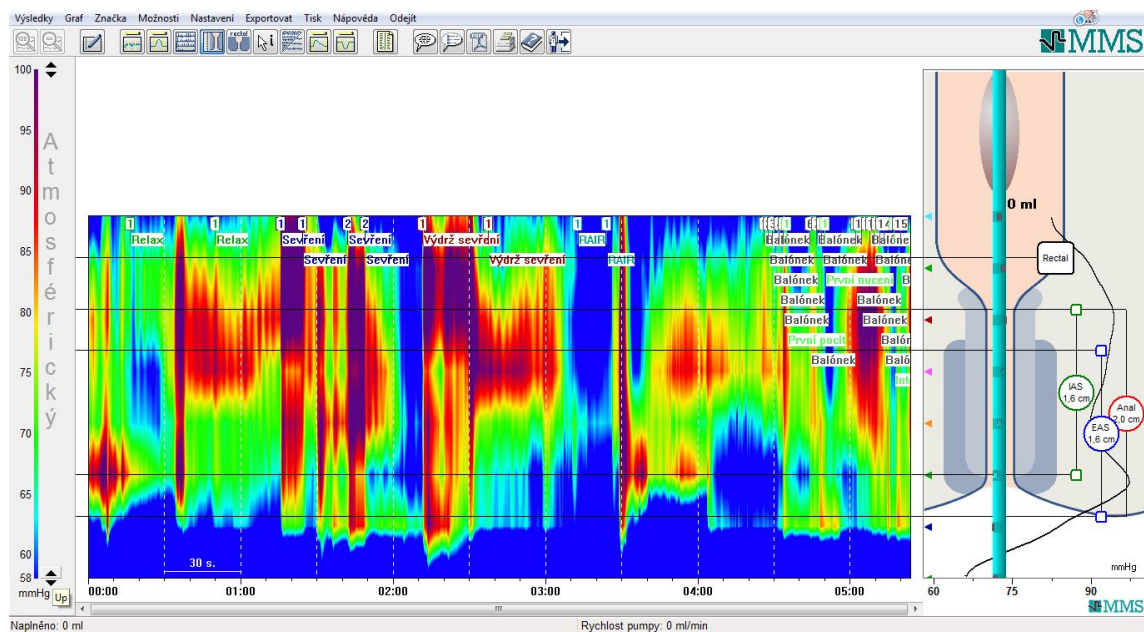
Výsledky Graf Značka Možnosti Nastavení Exportovat Tisk Nápověda Odejít

MMS

100
95
90
85
80
75
70
65
60
58
mmHg
Up

A
t
m
o
s
f
é
r
i
c
k
ý

1 Relax
1 Relax
1 Sevření
1 Sevření
2 Sevření
2 Sevření
1 Výdrž sevření
1 Výdrž sevření
1 RAIR
1 RAIR

Balónek
Balónek
Balónek
Balónek
Balónek
Balónek
První nucení
Balónek
Balónek
Balónek
Balónek
První pocit
Balónek
Balónek
Balónek
Int

30 s.

00:00
01:00
02:00
03:00
04:00
05:00

0 ml
Rectal
IAS 1,6 cm
EAS 1,6 cm
Anal 2,0 cm
mmHg
60
75
90
MMS

Naplněno: 0 ml
Rychlost pumpy: 0 ml/min